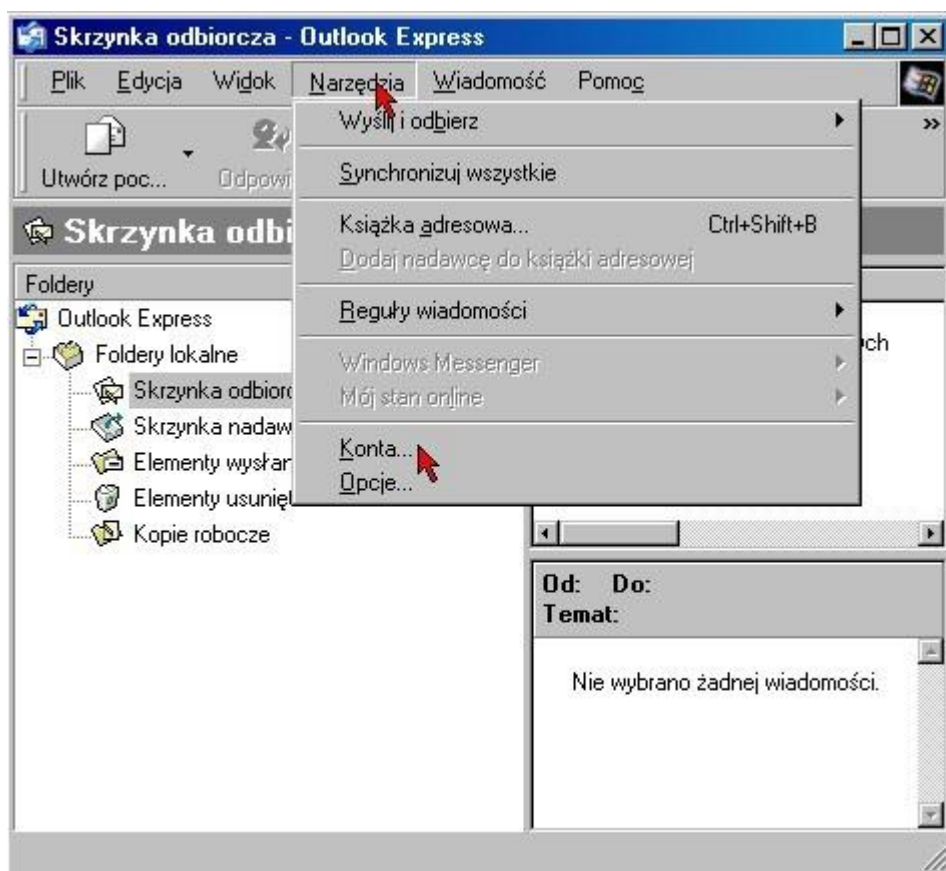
Skrzynka odbiorcza - Outlook Express

Plik Edycja Widok Narzędzia Wiadomość Pomoc

Utwórz poc... Odpowi

Skrzynka odbi

Foldery

Outlook Express
Foldery lokalne
Skrzynka odbiorc
Skrzynka nadaw
Elementy wysłan
Elementy usunięt
Kopie robocze

Wyślij i odbierz
Synchronizuj wszystkie
Książka adresowa... Ctrl+Shift+B
Dodaj nadawcę do książki adresowej
Reguły wiadomości
Windows Messenger
Mój stan online
Konta...
Opcje...

ch

Od: Do:
Temat:

Nie wybrano żadnej wiadomości.